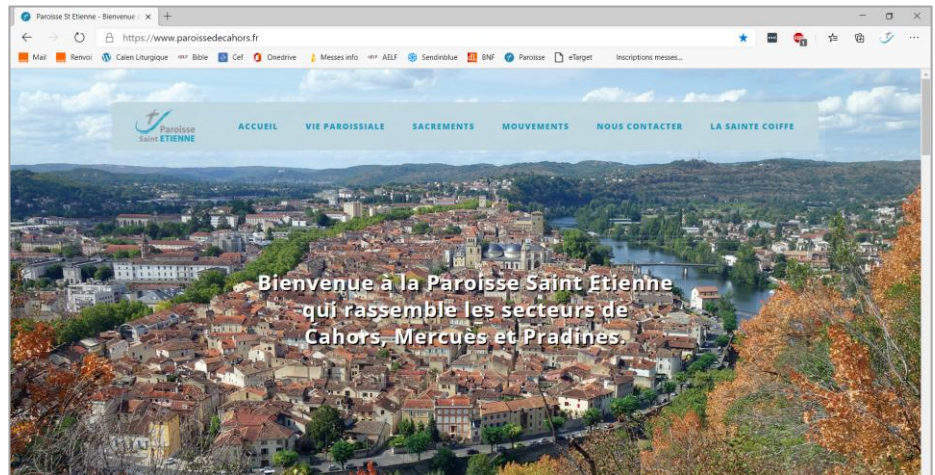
Paroisse St Etienne - Bienvenue | ×  +

https://www.paroissedecahors.fr

Mail  Renvoi  Calen Liturgique  Bible  Cef  Onedrive  Messes info  AELF  Sendinblue  BNF  Paroisse  eTarget  Inscriptions messes...

Paroisse Saint ETIENNE

ACCUEIL  VIE PAROISSIALE  SACREMENTS  MOUVEMENTS  NOUS CONTACTER  LA SAINTE COIFFE

Bienvenue à la Paroisse Saint Etienne qui rassemble les secteurs de Cahors, Mercues et Pradines.